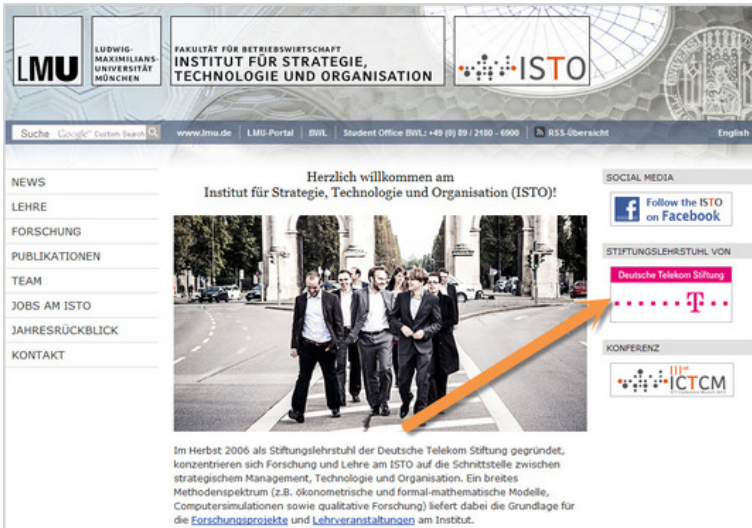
LMU

LUDWIG-MAXIMILIANS-UNIVERSITÄT MÜNCHEN

FAKULTÄT FÜR BETRIEBSWIRTSCHAFT
INSTITUT FÜR STRATEGIE, TECHNOLOGIE UND ORGANISATION

ISTO

Suche Google Custom Search

www.lmu.de | LMU-Portal | BWL | Student Office BWL: +49 (0) 89 / 2180 - 6900 | RSS-Übersicht

English

NEWS
LEHRE
FORSCHUNG
PUBLIKATIONEN
TEAM
JOBS AM ISTO
JAHRESRÜCKBLICK
KONTAKT

Herzlich willkommen am
Institut für Strategie, Technologie und Organisation (ISTO)!

Im Herbst 2006 als Stiftungslehrstuhl der Deutsche Telekom Stiftung gegründet, konzentrieren sich Forschung und Lehre am ISTO auf die Schnittstelle zwischen strategischem Management, Technologie und Organisation. Ein breites Methodenspektrum (z.B. ökonometrische und formal-mathematische Modelle, Computersimulationen sowie qualitative Forschung) liefert dabei die Grundlage für die Forschungsprojekte und Lehrveranstaltungen am Institut.

SOCIAL MEDIA

Follow the ISTO on Facebook

STIFTUNGSLEHRSTUHL VON

Deutsche Telekom Stiftung

T

KONFERENZ

ICTCM